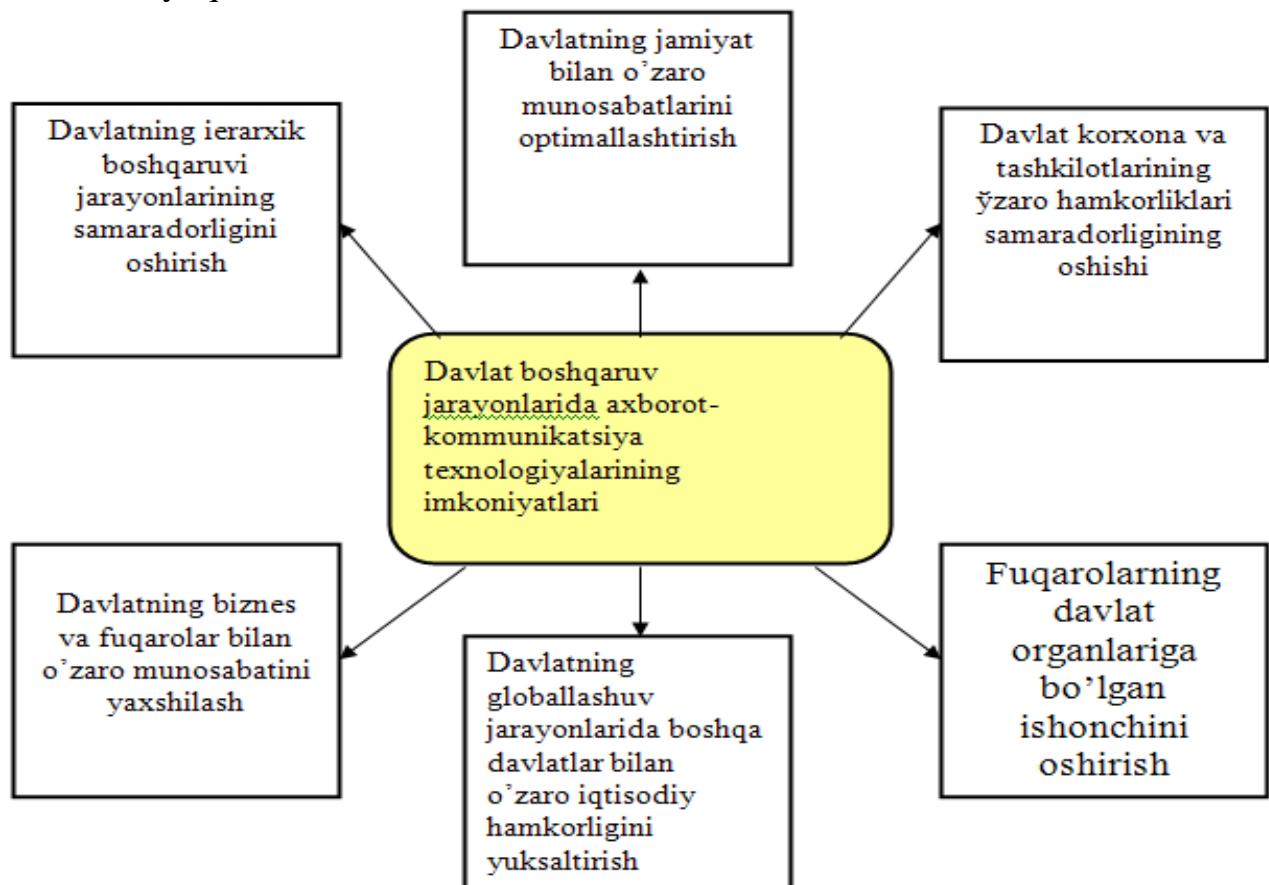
Davlatning jamiyat bilan o’zaro munosabatlarini optimallashtirish

Davlatning ierarxik boshqaruvi jarayonlarining samaradorligini oshirish

Davlat korxona va tashkilotlarining ўzaro hamkorliklari samaradorligining oshishi

Davlat boshqaruv jarayonlarida axborot-kommunikatsiya texnologiyalarining imkoniyatlari

Davlatning biznes va fuqarolar bilan o’zaro munosabatini yaxshilash

Davlatning globallashuv jarayonlarida boshqa davlatlar bilan o’zaro iqtisodiy hamkorligini yuksaltirish

Fuqarolarning davlat organlariga bo’lgan ishonchini oshirish